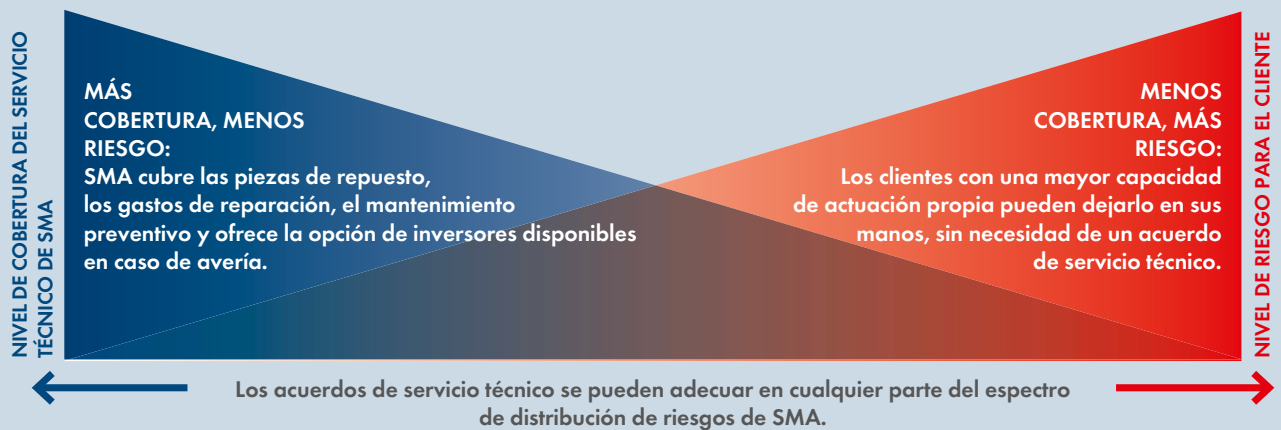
NIVEL DE COBERTURA DEL SERVICIO TÉCNICO DE SMA

MÁS COBERTURA, MENOS RIESGO:
SMA cubre las piezas de repuesto, los gastos de reparación, el mantenimiento preventivo y ofrece la opción de inversores disponibles en caso de avería.

MENOS COBERTURA, MÁS RIESGO:
Los clientes con una mayor capacidad de actuación propia pueden dejarlo en sus manos, sin necesidad de un acuerdo de servicio técnico.

NIVEL DE RIESGO PARA EL CLIENTE

Los acuerdos de servicio técnico se pueden adecuar en cualquier parte del espectro de distribución de riesgos de SMA.